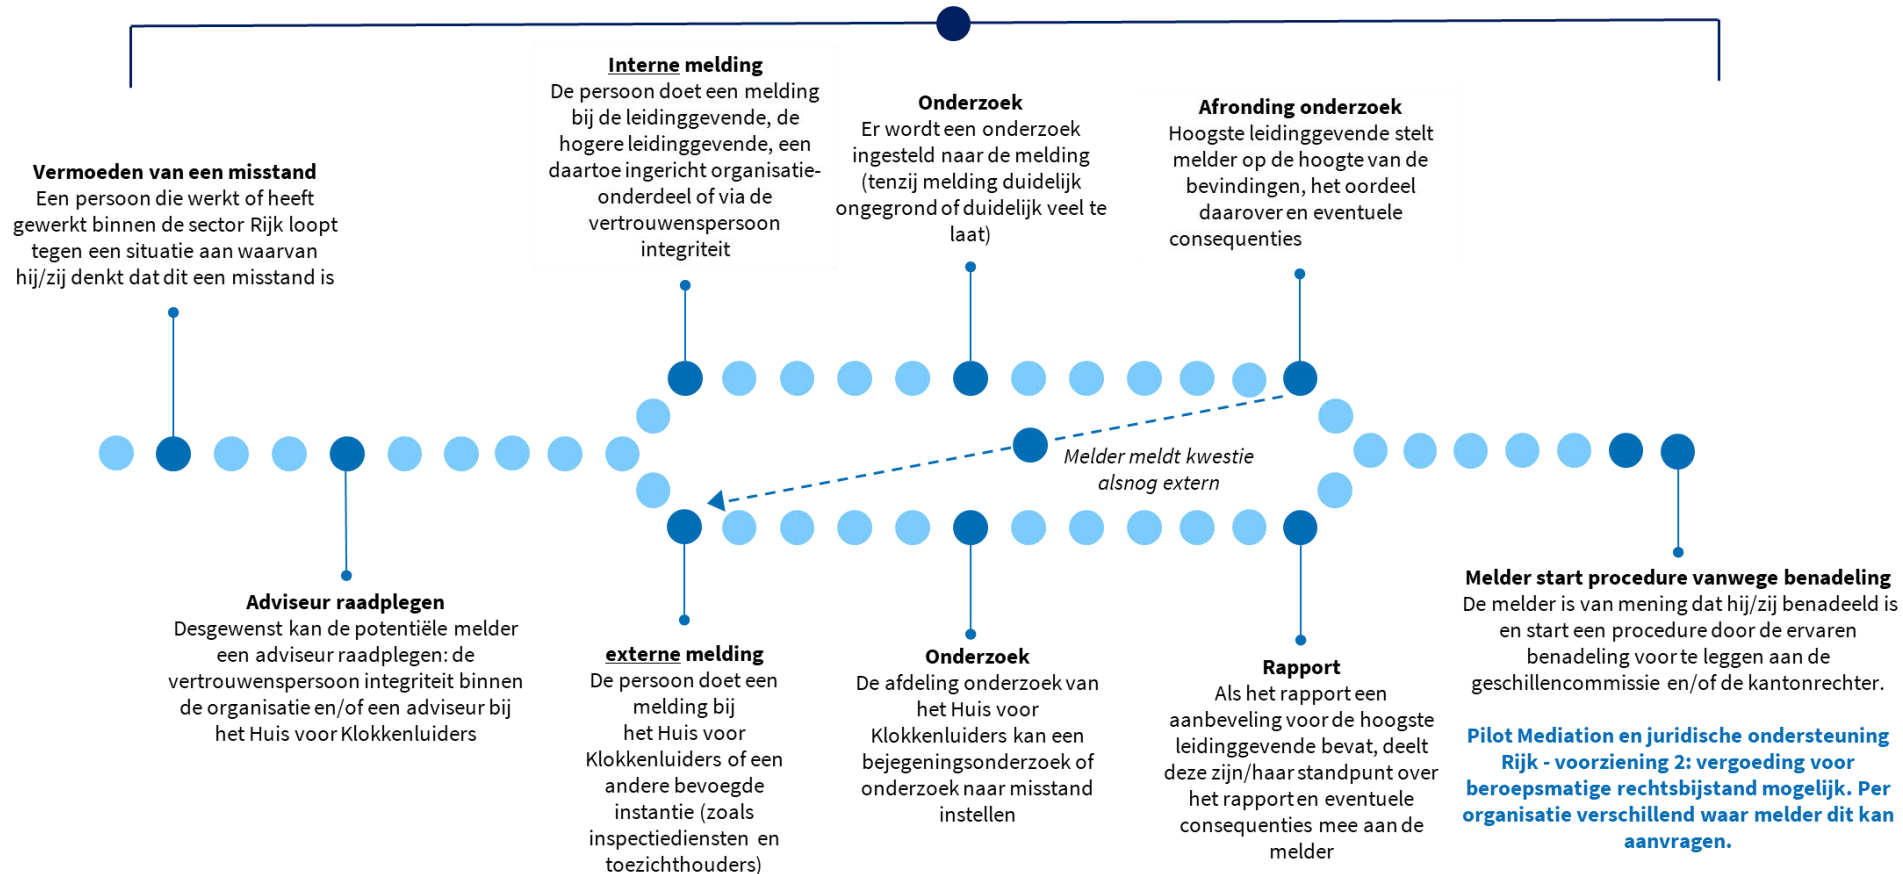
**Vermoeden van een misstand**
Een persoon die werkt of heeft gewerkt binnen de sector Rijk loopt tegen een situatie aan waarvan hij/zij denkt dat dit een misstand is

**Interne melding**
De persoon doet een melding bij de leidinggevende, de hogere leidinggevende, een daartoe ingericht organisatieonderdeel of via de vertrouwenspersoon integriteit

**Onderzoek**
Er wordt een onderzoek ingesteld naar de melding (tenzij melding duidelijk ongegrond of duidelijk veel te laat)

**Afronding onderzoek**
Hoogste leidinggevende stelt melder op de hoogte van de bevindingen, het oordeel daarover en eventuele consequenties

*Melder meldt kwestie alsnog extern*

**Adviseur raadplegen**
Desgewenst kan de potentiële melder een adviseur raadplegen: de vertrouwenspersoon integriteit binnen de organisatie en/of een adviseur bij het Huis voor Klokkenluiders

**externe melding**
De persoon doet een melding bij het Huis voor Klokkenluiders of een andere bevoegde instantie (zoals inspectiediensten en toezichthouders)

**Onderzoek**
De afdeling onderzoek van het Huis voor Klokkenluiders kan een bejegeningsonderzoek of onderzoek naar misstand instellen

**Rapport**
Als het rapport een aanbeveling voor de hoogste leidinggevende bevat, deelt deze zijn/haar standpunt over het rapport en eventuele consequenties mee aan de melder

**Melder start procedure vanwege benadeling**
De melder is van mening dat hij/zij benadeeld is en start een procedure door de ervaren benadeling voor te leggen aan de geschillencommissie en/of de kantonrechter.

**Pilot Mediation en juridische ondersteuning Rijk - voorziening 2: vergoeding voor beroepsmatige rechtsbijstand mogelijk. Per organisatie verschillend waar melder dit kan aanvragen.**